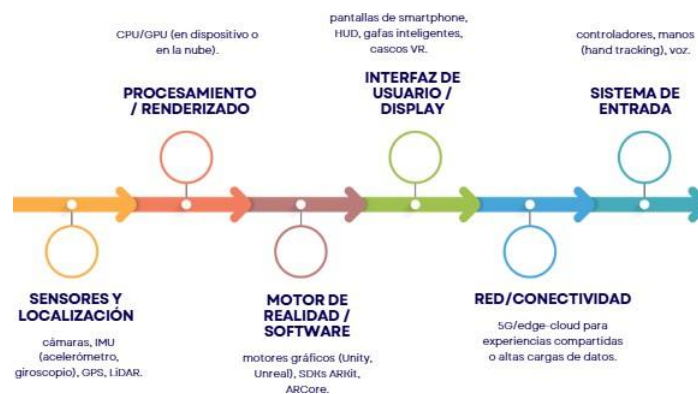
CPU/GPU (en dispositivo o en la nube).

PROCESAMIENTO / RENDERIZADO

pantallas de smartphone, HUD, gafas inteligentes, cascos VR.

INTERFAZ DE USUARIO / DISPLAY

controladores, manos (hand tracking), voz.

SISTEMA DE ENTRADA

SENSORES Y LOCALIZACIÓN

cámaras, IMU (acelerómetro, giroscopio), GPS, LiDAR.

MOTOR DE REALIDAD / SOFTWARE

motores gráficos (Unity, Unreal), SDKs ARKit, ARCore.

RED/CONECTIVIDAD

5G/edge-cloud para experiencias compartidas o altas cargas de datos.